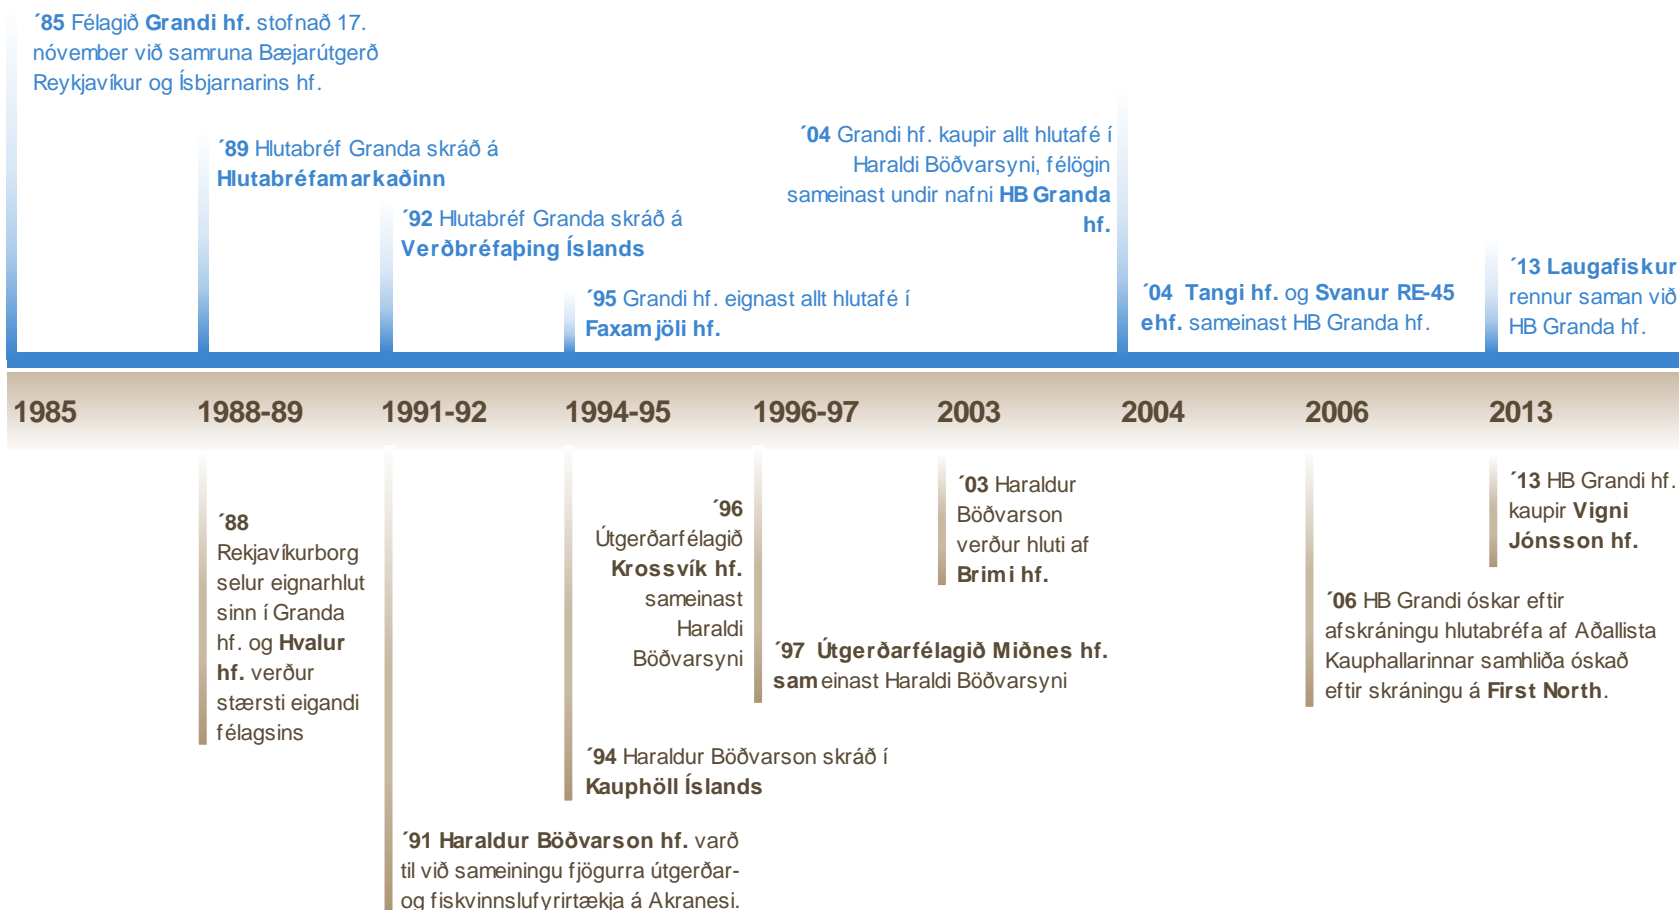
´85 Félagið Grandi hf. stofnað 17. nóvember við samruna Bæjarútgerð Reykjavíkur og Ísbjarnarins hf.

´89 Hlutabréf Granda skráð á Hlutabréfamarkaðinn

´92 Hlutabréf Granda skráð á Verðbréfaþing Íslands

´95 Grandi hf. eignast allt hlutafé í Faxamjöli hf.

´04 Grandi hf. kaupir allt hlutafé í Haraldi Böðvarsyni, félögin sameinast undir nafni HB Granda hf.

´04 Tangi hf. og Svanur RE-45 ehf. sameinast HB Granda hf.

´13 Laugafiskur rennur saman við HB Granda hf.

1985 1988-89 1991-92 1994-95 1996-97 2003 2004 2006 2013

´88 Rekjavíkurborg selur eignarhlut sinn í Granda hf. og Hvalur hf. verður stærsti eigandi félagsins

´96 Útgerðarfélagið Krossvík hf. sameinast Haraldi Böðvarsyni

´03 Haraldur Böðvarson verður hluti af Brimi hf.

´13 HB Grandi hf. kaupir Vigni Jónsson hf.

´06 HB Grandi óskar eftir afskráningu hlutabréfa af Aðallista Kauphallarinnar samhliða óskað eftir skráningu á First North.

´97 Útgerðarfélagið Miðnes hf. sameinast Haraldi Böðvarsyni

´94 Haraldur Böðvarson skráð í Kauphöll Íslands

´91 Haraldur Böðvarson hf. varð til við sameiningu fjögurra útgerðar- og fiskvinnslufyrirtækja á Akranesi.